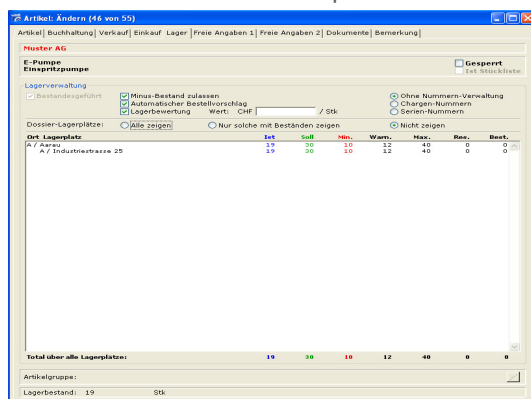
Artikel: Ändern (46 von 55)

Artikel | Buchhaltung | Verkauf | Einkauf | Lager | Freie Angaben 1 | Freie Angaben 2 | Dokumente | Bemerkung

Muster AG

E-Pumpe
Einspritzpumpe

Gesperrt
Ist Stückliste

Lagerverwaltung
Bestandesgeführt
Minus-Bestand zulassen
Automatischer Bestellvorschlag
Lagerbewertung Wert: CHF / Stk
Ohne Nummern-Verwaltung
Chargen-Nummern
Serien-Nummern

Dossier-Lagerplätze: Alle zeigen Nur solche mit Beständen zeigen Nicht zeigen

| Ort Lagerplatz | Ist | Soll | Min. | Warn. | Max. | Res. | Best. |
|---|---|---|---|---|---|---|---|
| A / Aarau | 19 | 30 | 10 | 12 | 40 | 0 | 0 |
| A / Industriestrasse 25 | 19 | 30 | 10 | 12 | 40 | 0 | 0 |
| Total über alle Lagerplätze: | 19 | 30 | 10 | 12 | 40 | 0 | 0 |

Artikelgruppe:

Lagerbestand: 19 Stk